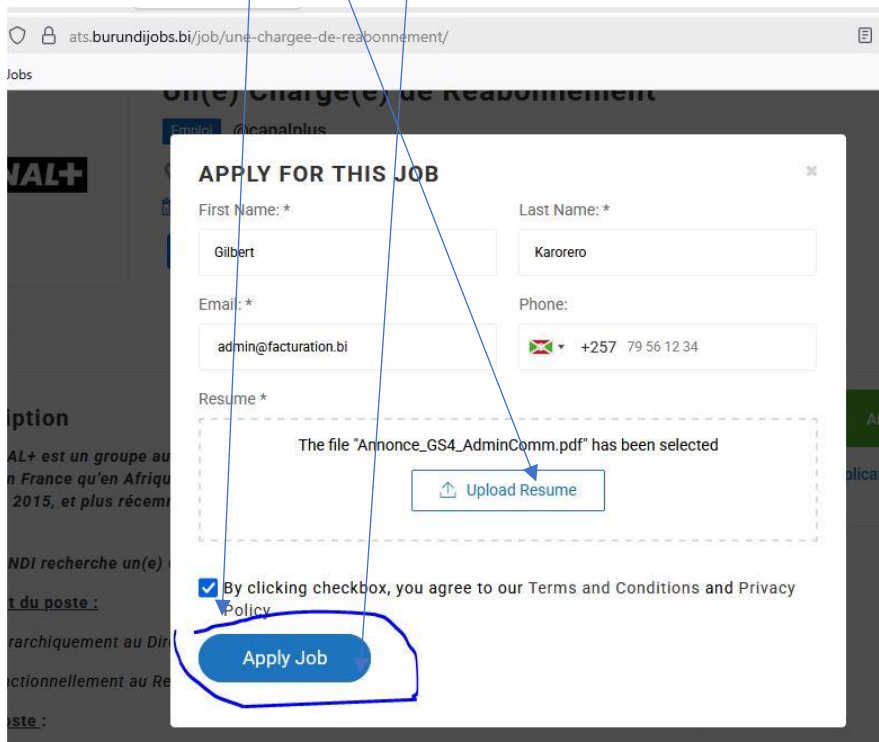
ats.burundijobs.bi/job/une-chargee-de-reabonnement/

Jobs

Un(e) Chargé(e) de Réabonnement

Emploi @canalplus

AL+

iption

AL+ est un groupe au

n France qu'en Afriqu

2015, et plus récemm

NDI recherche un(e)

t du poste :

rarchiquement au Dir

ctionnellement au Re

oste :

plicat

APPLY FOR THIS JOB

×

First Name: *

Gilbert

Last Name: *

Karorero

Email: *

admin@facturation.bi

Phone:

+257 79 56 12 34

Resume *

The file "Annonce_GS4_AdminComm.pdf" has been selected

Upload Resume

By clicking checkbox, you agree to our Terms and Conditions and Privacy Policy

Apply Job